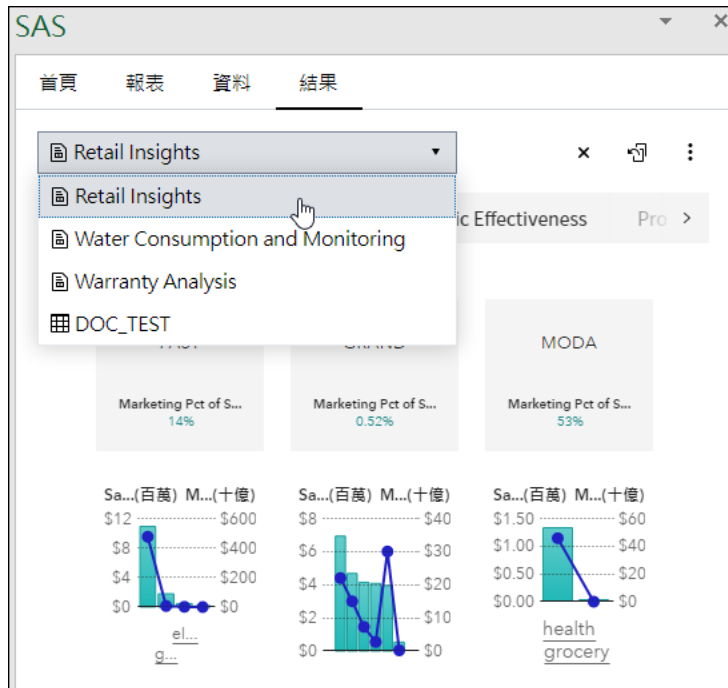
SAS

首頁 報表 資料 結果

Retail Insights

Retail Insights
Water Consumption and Monitoring
Warranty Analysis
DOC_TEST

ic Effectiveness Pro >

FAST GRAND MODA

Marketing Pct of S... 14%

Marketing Pct of S... 0.52%

Marketing Pct of S... 53%

Sa...(百萬) M...(十億)
$12 $600
$8 $400
$4 $200
$0 $0
el...
g...

Sa...(百萬) M...(十億)
$8 $40
$6 $30
$4 $20
$2 $10
$0 $0

Sa...(百萬) M...(十億)
$1.50 $60
$1.00 $40
$0.50 $20
$0.00 $0
health
grocery